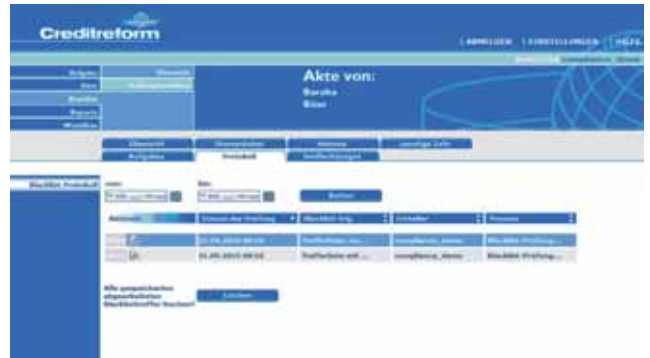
Creditreform

ABMELDEN | EINSTELLUNGEN | HILFE

Akte von:
Baroke
Biser

Übersicht | Stammdaten | Adresse | sonstige Info
Aufgaben | Protokoll | Veröffentlichungen

Blacklist Protokoll

von: | bis:

Suchen

Aktionen | Datum der Prüfung | Blacklist Erg. | Ersteller | Prozess

21.05.2015 08:53 | Trefferliste mit ... | compliance_demo | Blacklist Prüfung ...
21.05.2015 08:53 | Trefferliste mit ... | compliance_demo | Blacklist Prüfung ...

Alle gespeicherten abgearbeiteten Blacklisttreffer löschen?

Löschen